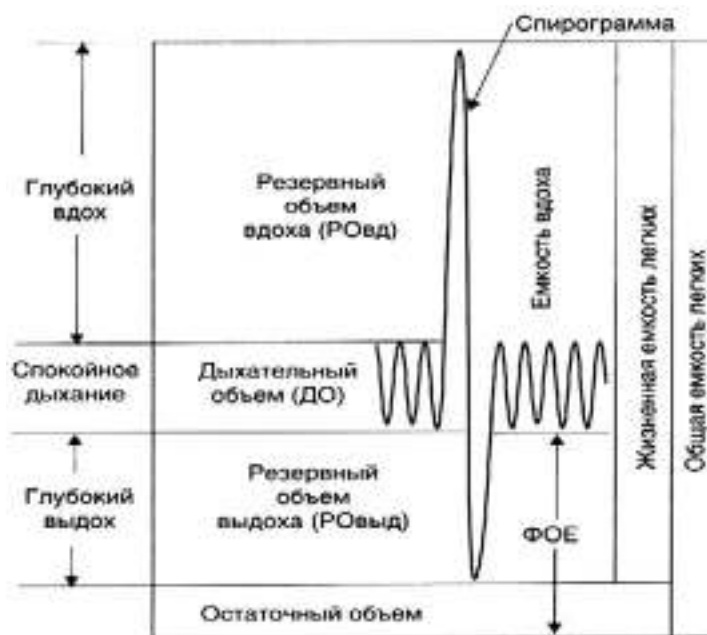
Спирограмма

Глубокий вдох

Резервный объем вдоха (РОвд)

Емкость вдоха

Жизненная емкость легких

Общая емкость легких

Спокойное дыхание

Дыхательный объем (ДО)

Глубокий выдох

Резервный объем выдоха (РОвыд)

ФОЕ

Остаточный объем